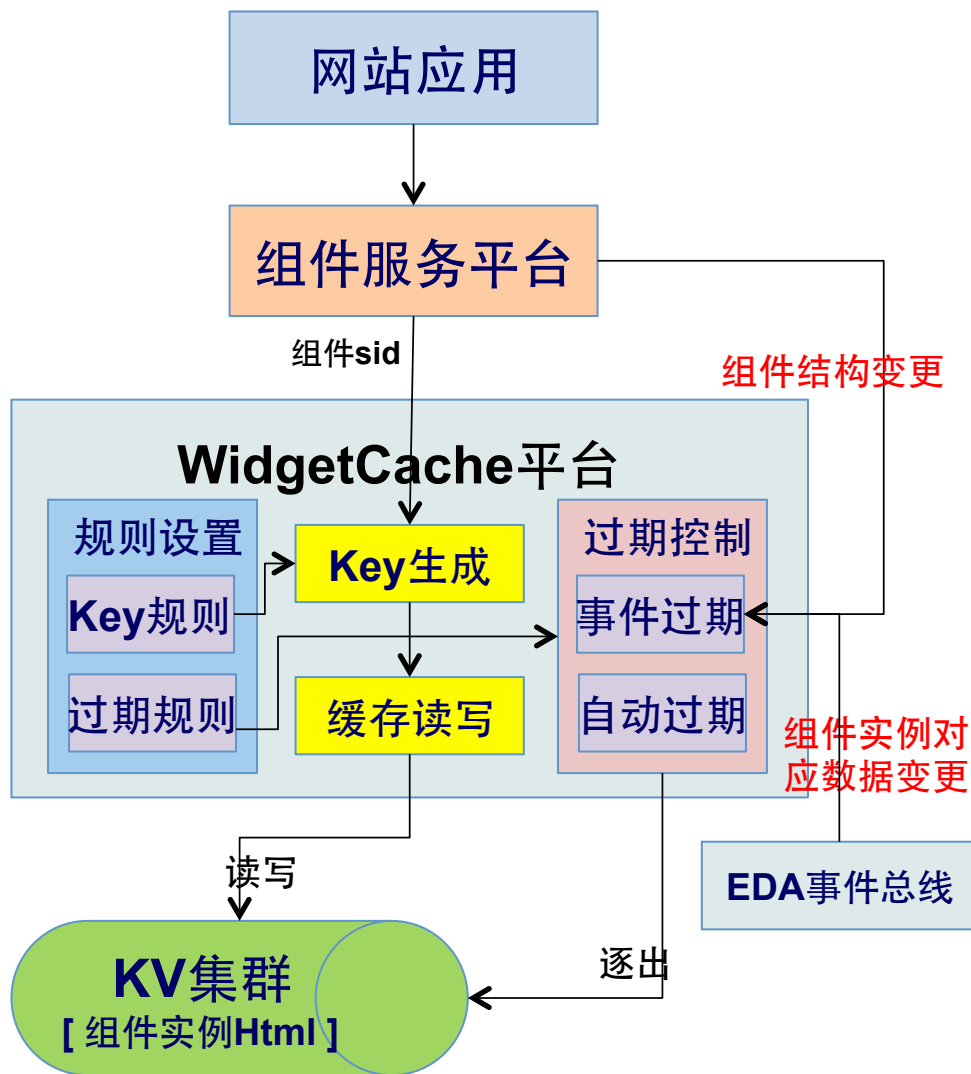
网站应用

组件服务平台

组件sid

组件结构变更

WidgetCache平台

规则设置

Key规则

过期规则

Key生成

缓存读写

过期控制

事件过期

自动过期

组件实例对应数据变更

读写

EDA事件总线

KV集群
[ 组件实例Html ]

逐出